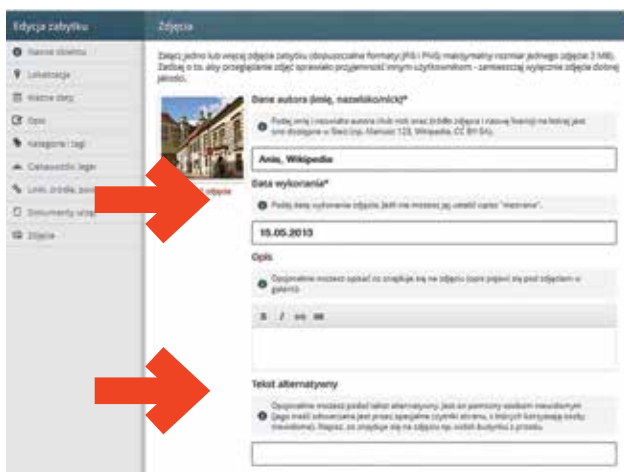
Edycja zabytku

Nazwa obiektu

Lokalizacja

Ważne daty

Opis

Kategorie / tagi

Ciekawostki, legenda

Linki, źródła, publikacje

Dokumenty urzędowe

Zdjęcia

Zdjęcia

Załącz jedno lub więcej zdjęcie zabytku (dopuszczalne formaty JPG i PNG, maksymalny rozmiar jednego zdjęcia 2 MB). Zadbaj o to, aby przeglądanie zdjęć sprawiało przyjemność innym użytkownikom - zamieszczaj wyłącznie zdjęcia dobrej jakości.

Dane autora (imię, nazwisko/nick)*

Podaj imię i nazwisko autora i/lub nick oraz źródło zdjęcia i nazwę licencji na której jest ono dostępne w Sieci (np. Mariusz 123, Wikipedia, CC BY-SA).

Ania, Wikipedia

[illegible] zdjęcie

Data wykonania*

Podaj datę wykonania zdjęcia. Jeśli nie możesz jej ustalić wpisz "nieznana".

15.05.2010

Opis

Opcjonalnie możesz opisać co znajduje się na zdjęciu (opis pojawi się pod zdjęciem w galerii).

B I

Tekst alternatywny

Opcjonalnie możesz podać tekst alternatywny. Jest on pomocny osobom niewidomym (jego treść odczytywana jest przez specjalne czytniki ekranu, z których korzystają osoby niewidome). Napisz, co znajduje się na zdjęciu, ale w prosty i zwięzły sposób.